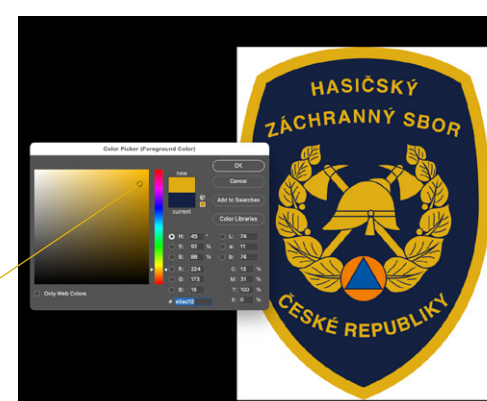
Color Picker (Foreground Color)

new

current

OK

Cancel

Add to Swatches

Color Libraries

H: 45 °

S: 92 %

B: 88 %

R: 224

G: 173

B: 18

L: 74

a: 11

b: 74

C: 13 %

M: 31 %

Y: 100 %

K: 0 %

Only Web Colors

# e0ad12

HASIČSKÝ

ZÁCHRANNÝ SBOR

ČESKÉ REPUBLIKY